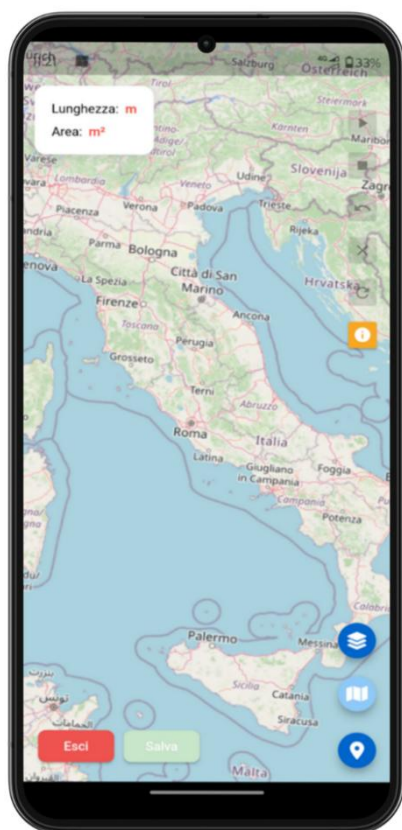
rich
33%
Salzburg
Österreich
Lunghezza: m
Area: m²
Tirol
Steiermark
Kärnten
Maribor
Udine
Slovenija
Zagreb
Lombardia
Veneto
Trieste
Piacenza
Verona
Padova
Rijeka
Parma
Bologna
Hrvatska
enova
Città di San Marino
La Spezia
Firenze
Ancona
Toscana
Perugia
Grosseto
Terni
Abruzzo
Roma
Italia
Latina
Foggia
Giugliano in Campania
Campania
Potenza
Calabria
Palermo
Messina
Sicilia
Catania
Siracusa
تونس
Malta
Esci
Salva